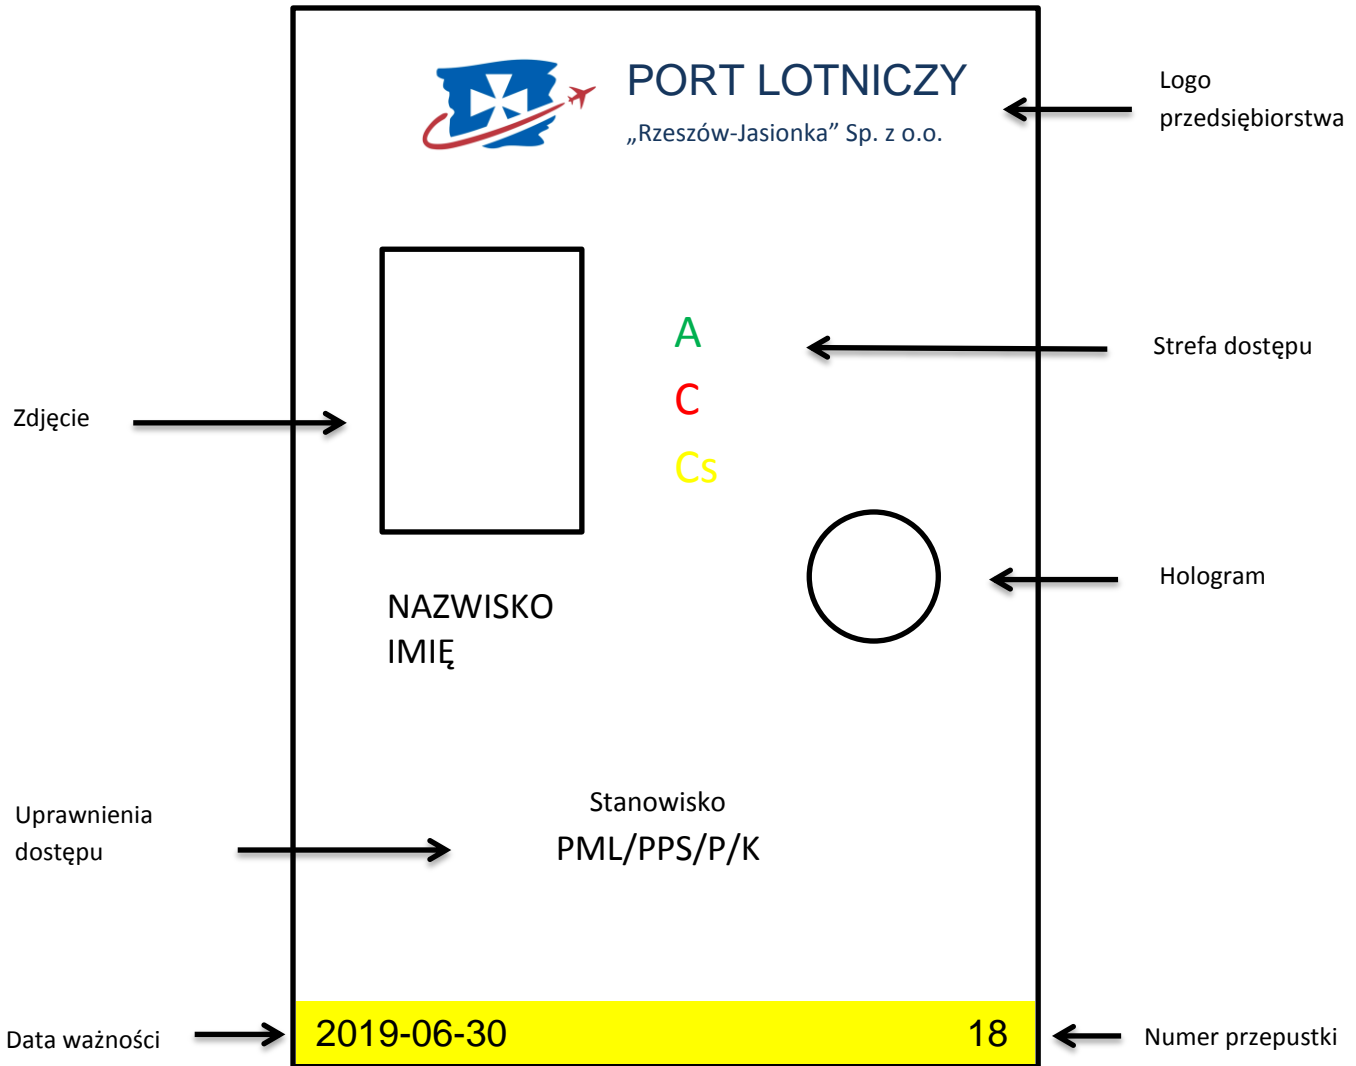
PORT LOTNICZY
„Rzeszów-Jasionka” Sp. z o.o.

Logo przedsiębiorstwa

A
C
Cs

Strefa dostępu

Zdjęcie

Hologram

NAZWISKO
IMIĘ

Stanowisko
PML/PPS/P/K

Uprawnienia dostępu

Data ważności

2019-06-30

18

Numer przepustki